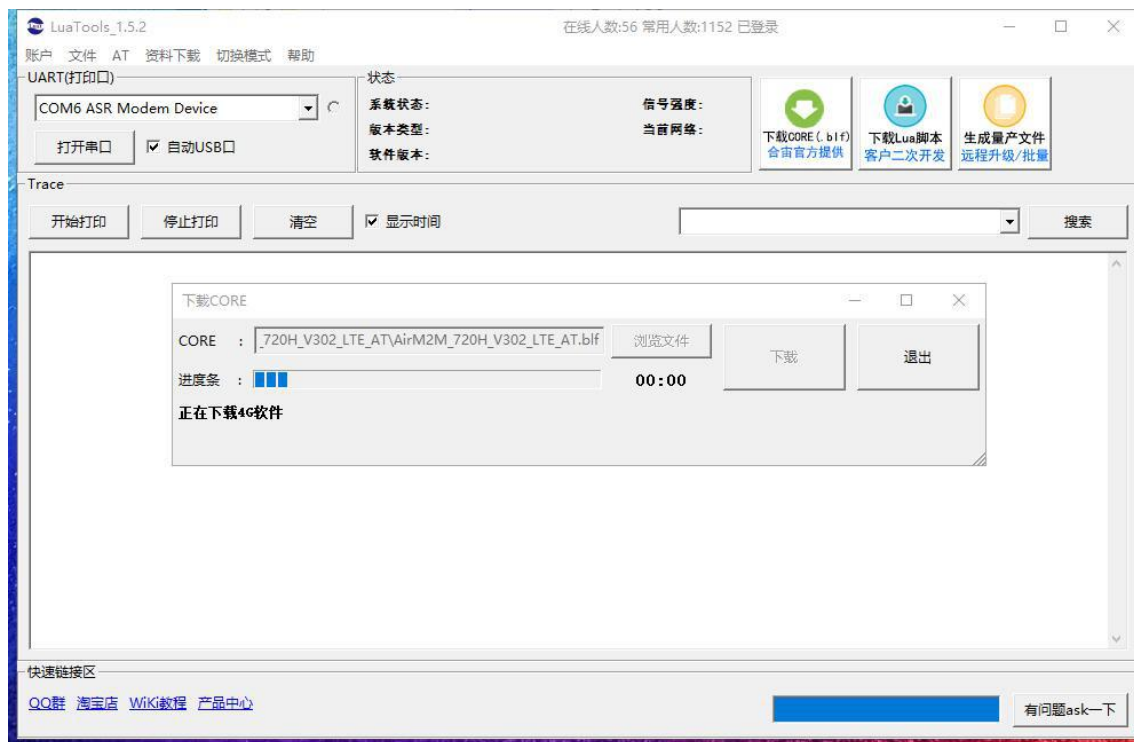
LuaTools_1.5.2
在线人数:56 常用人数:1152 已登录
账户 文件 AT 资料下载 切换模式 帮助
UART(打印口)
COM6 ASR Modem Device
打开串口
☑ 自动USB口
状态
系统状态:
版本类型:
软件版本:
信号强度:
当前网络:
下载CORE(.blf)
合宙官方提供
下载Lua脚本
客户二次开发
生成量产文件
远程升级/批量
Trace
开始打印
停止打印
清空
☑ 显示时间
搜索
下载CORE
CORE : _720H_V302_LTE_AT\AirM2M_720H_V302_LTE_AT.blf
浏览文件
下载
退出
进度条 :
00:00
正在下载4G软件
快速链接区
QQ群 淘宝店 WiKi教程 产品中心
有问题ask一下